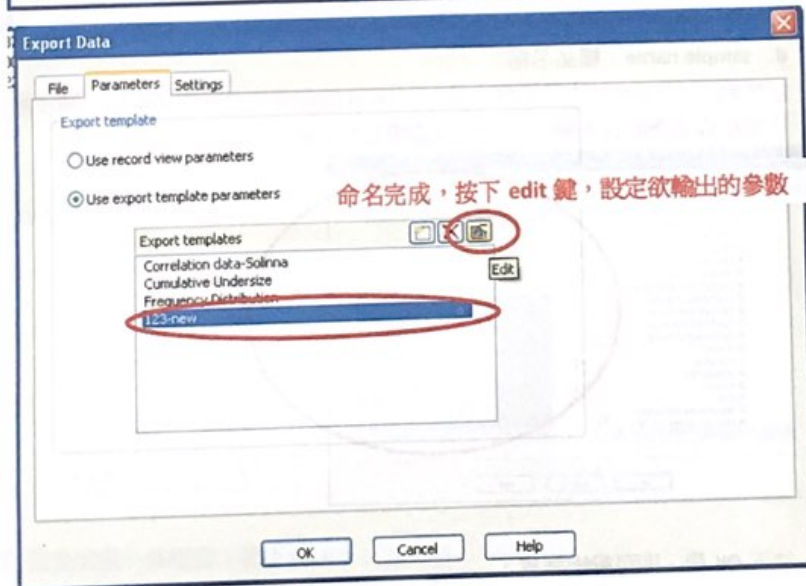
Export Data

File Parameters Settings

Export template

Use record view parameters

Use export template parameters

命名完成，按下 edit 鍵，設定欲輸出的參數

Export templates

Edit

Correlation data-Solinna
Cumulative Undersize
Frequency Distribution
123-new

OK Cancel Help